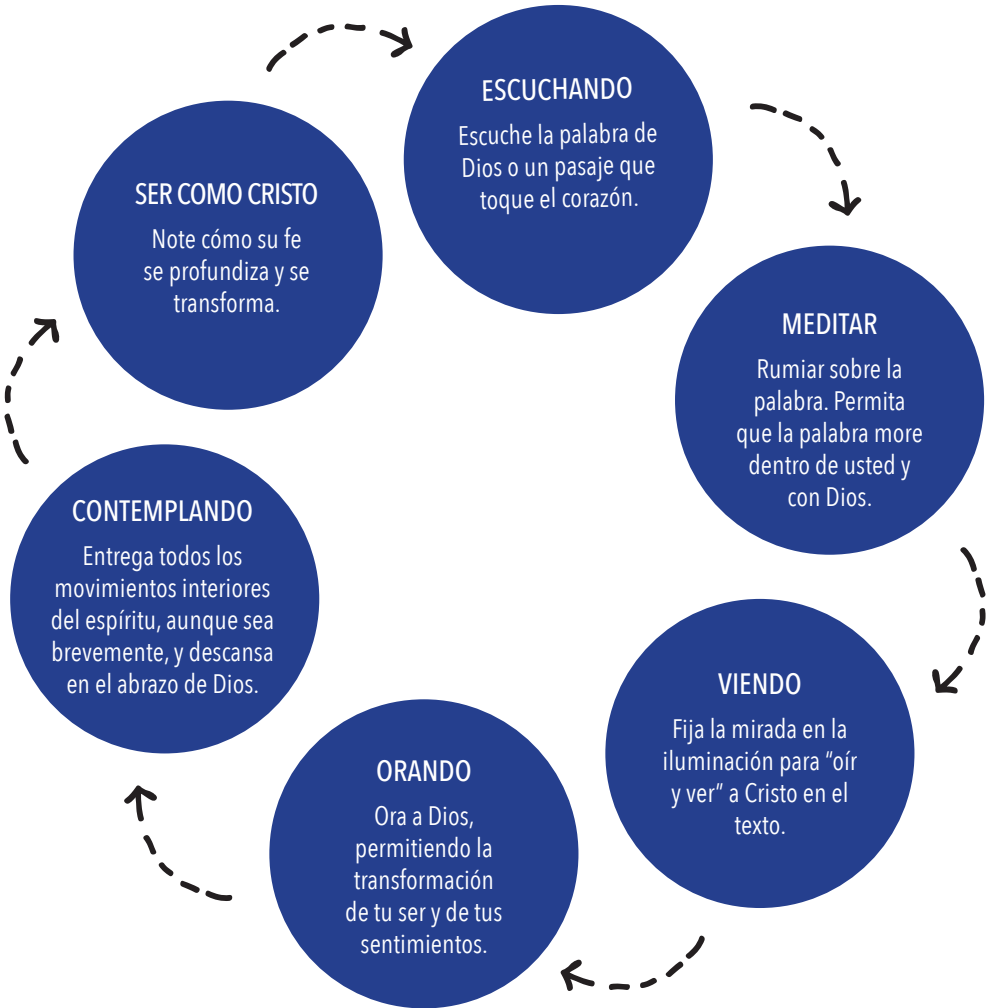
ESCUCHANDO
Escuche la palabra de Dios o un pasaje que toque el corazón.

MEDITAR
Rumiar sobre la palabra. Permita que la palabra more dentro de usted y con Dios.

VIENDO
Fija la mirada en la iluminación para "oír y ver" a Cristo en el texto.

ORANDO
Ora a Dios, permitiendo la transformación de tu ser y de tus sentimientos.

CONTEMPLANDO
Entrega todos los movimientos interiores del espíritu, aunque sea brevemente, y descansa en el abrazo de Dios.

SER COMO CRISTO
Note cómo su fe se profundiza y se transforma.